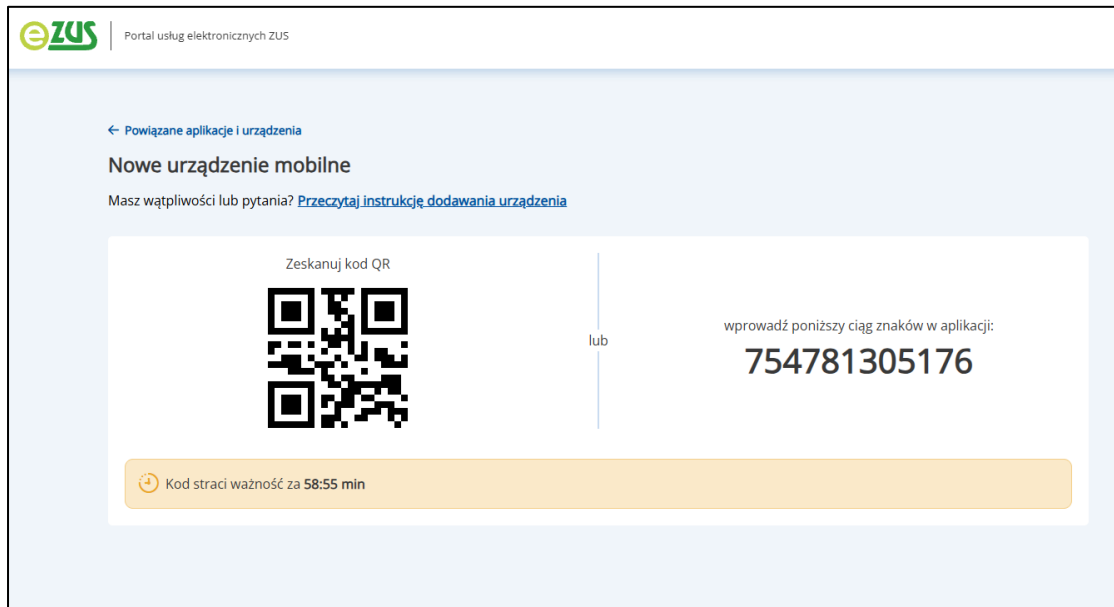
eZUS

Portal usług elektronicznych ZUS

← Powiązane aplikacje i urządzenia

Nowe urządzenie mobilne

Masz wątpliwości lub pytania? Przeczytaj instrukcję dodawania urządzenia

Zeskanuj kod QR

lub

wprowadź poniższy ciąg znaków w aplikacji:

754781305176

Kod straci ważność za 58:55 min